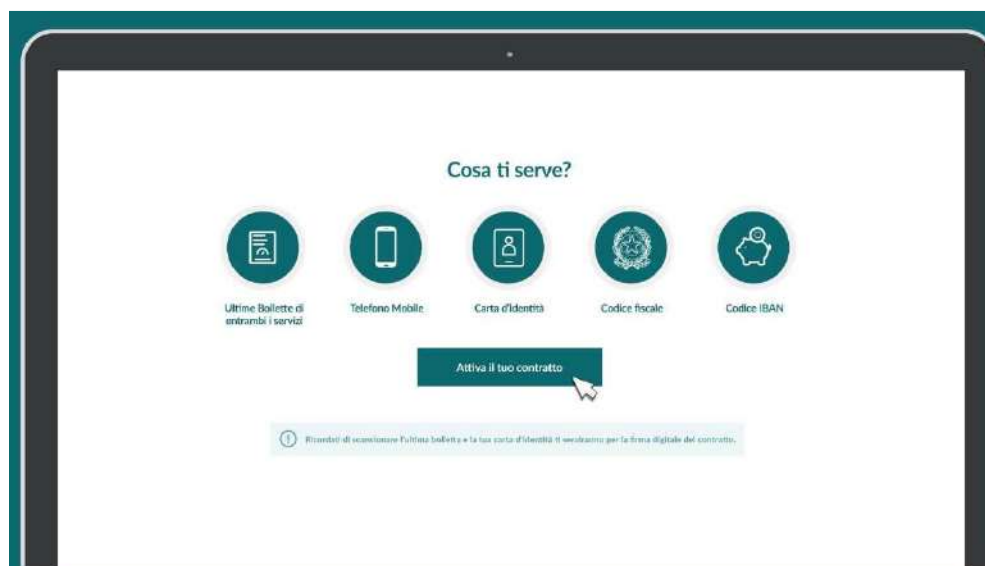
Cosa ti serve?

Ultime Bollette di entrambi i servizi

Telefono Mobile

Carta d'Identità

Codice fiscale

Codice IBAN

Attiva il tuo contratto

Ricordati di scansionare l'ultima bolletta e la tua carta d'identità ti serviranno per la firma digitale del contratto.